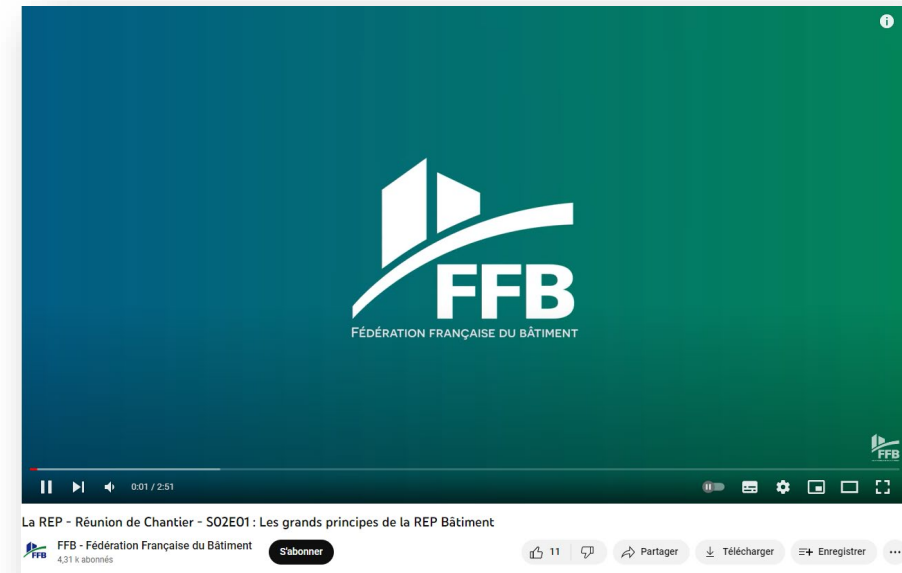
FFB
FÉDÉRATION FRANÇAISE DU BÂTIMENT

FFB

0:01 / 2:51

La REP - Réunion de Chantier - S02E01 : Les grands principes de la REP Bâtiment

FFB
FFB - Fédération Française du Bâtiment
4,31 k abonnés
S'abonner
11
Partager
Télécharger
Enregistrer
...